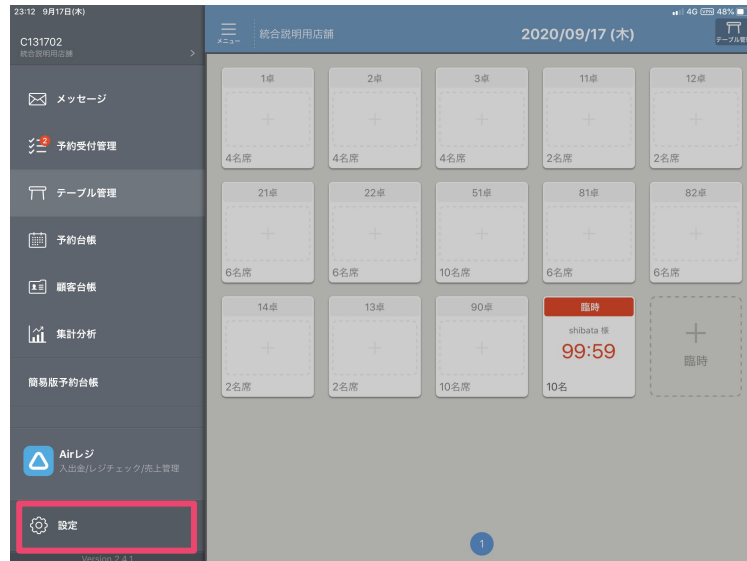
23:12 9月17日(木)

4G 48%

C131702
統合説明用店舗

メッセージ

2
予約受付管理

テーブル管理

予約台帳

顧客台帳

集計分析

簡易版予約台帳

Airレジ
入出金/レジチェック/売上管理

設定

Version 2.4.1

メニュー

統合説明用店舗

2020/09/17 (木)

テーブル管理

| 1卓 | 2卓 | 3卓 | 11卓 | 12卓 |
|---|---|---|---|---|
| + 4名席 | + 4名席 | + 4名席 | + 2名席 | + 2名席 |

| 21卓 | 22卓 | 51卓 | 81卓 | 82卓 |
|---|---|---|---|---|
| + 6名席 | + 6名席 | + 10名席 | + 6名席 | + 6名席 |

| 14卓 | 13卓 | 90卓 | 臨時 | |
|---|---|---|---|---|
| + 2名席 | + 2名席 | + 10名席 | shibata 様 99:59 10名 | + 臨時 |

1